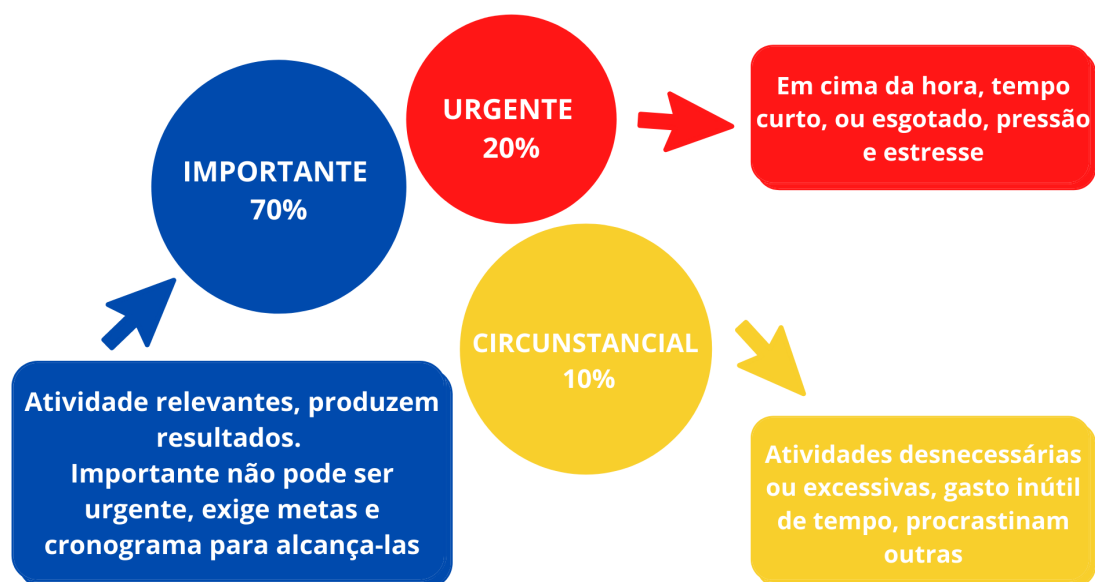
URGENTE
20%

Em cima da hora, tempo curto, ou esgotado, pressão e estresse

IMPORTANTE
70%

CIRCUNSTANCIAL
10%

Atividade relevantes, produzem resultados.
Importante não pode ser urgente, exige metas e cronograma para alcança-las

Atividades desnecessárias ou excessivas, gasto inútil de tempo, procrastinam outras